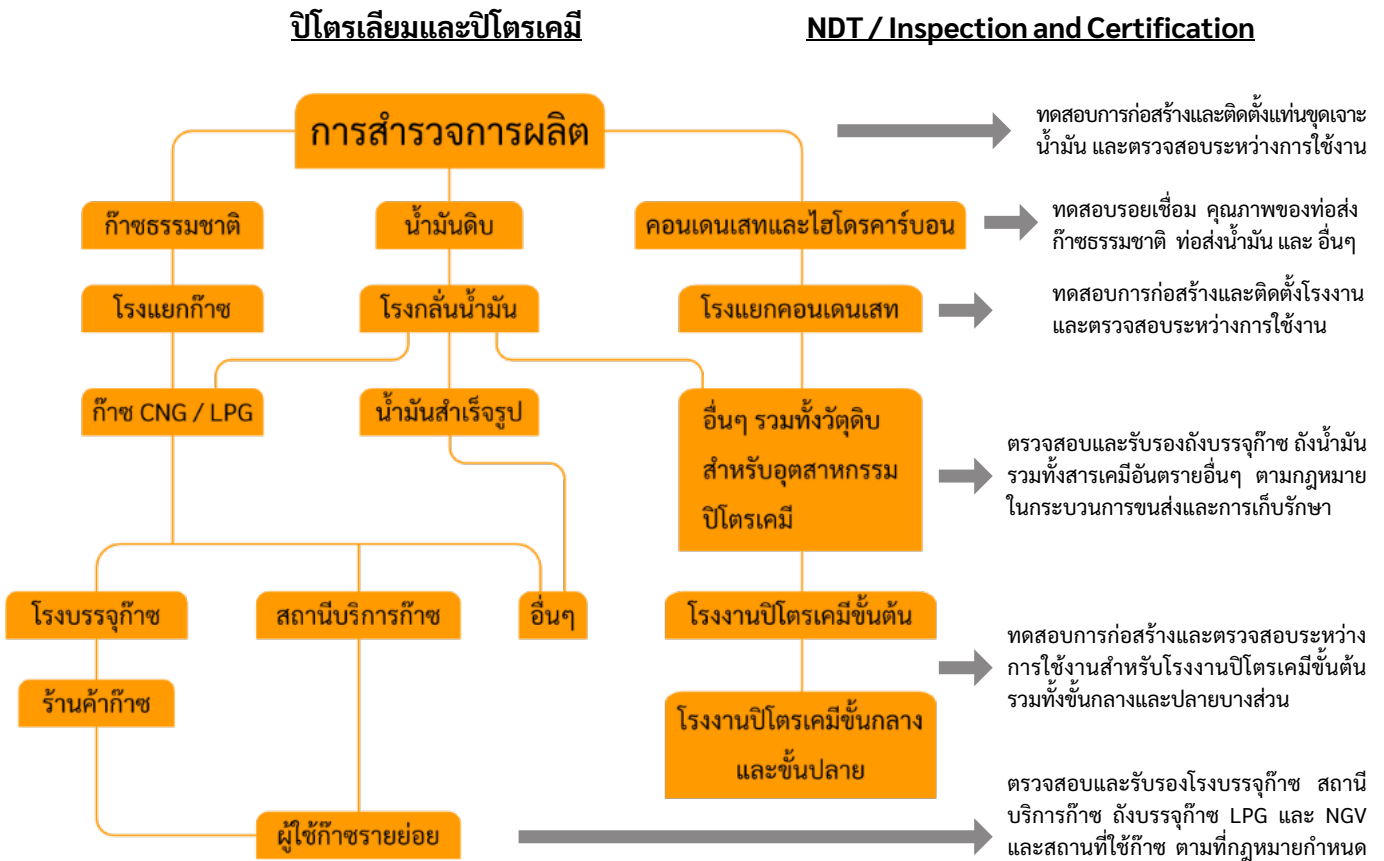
ปิโตรเลียมและปิโตรเคมี

NDT / Inspection and Certification

การสำรวจการผลิต

ทดสอบการก่อสร้างและติดตั้งแท่นขุดเจาะน้ำมัน และตรวจสอบระหว่างการใช้งาน

ก๊าซธรรมชาติ

น้ำมันดิบ

คอนเดนเสทและไฮโดรคาร์บอน

ทดสอบรอยเชื่อม คุณภาพของท่อส่งก๊าซธรรมชาติ ท่อส่งน้ำมัน และ อื่นๆ

โรงแยกก๊าซ

โรงกลั่นน้ำมัน

โรงแยกคอนเดนเสท

ทดสอบการก่อสร้างและติดตั้งโรงงานและตรวจสอบระหว่างการใช้งาน

ก๊าซ CNG / LPG

น้ำมันสำเร็จรูป

อื่นๆ รวมทั้งวัตถุดิบสำหรับอุตสาหกรรมปิโตรเคมี

ตรวจสอบและรับรองถังบรรจุก๊าซ ถังน้ำมัน รวมทั้งสารเคมีอันตรายอื่นๆ ตามกฎหมายในกระบวนการขนส่งและการเก็บรักษา

โรงบรรจุก๊าซ

สถานีบริการก๊าซ

อื่นๆ

โรงงานปิโตรเคมีขั้นต้น

ทดสอบการก่อสร้างและตรวจสอบระหว่างการใช้งานสำหรับโรงงานปิโตรเคมีขั้นต้น รวมทั้งขั้นกลางและปลายบางส่วน

ร้านค้าก๊าซ

โรงงานปิโตรเคมีขั้นกลางและขั้นปลาย

ตรวจสอบและรับรองโรงบรรจุก๊าซ สถานีบริการก๊าซ ถังบรรจุก๊าซ LPG และ NGV และสถานที่ใช้ก๊าซ ตามที่กฎหมายกำหนด

ผู้ใช้ก๊าซรายย่อย